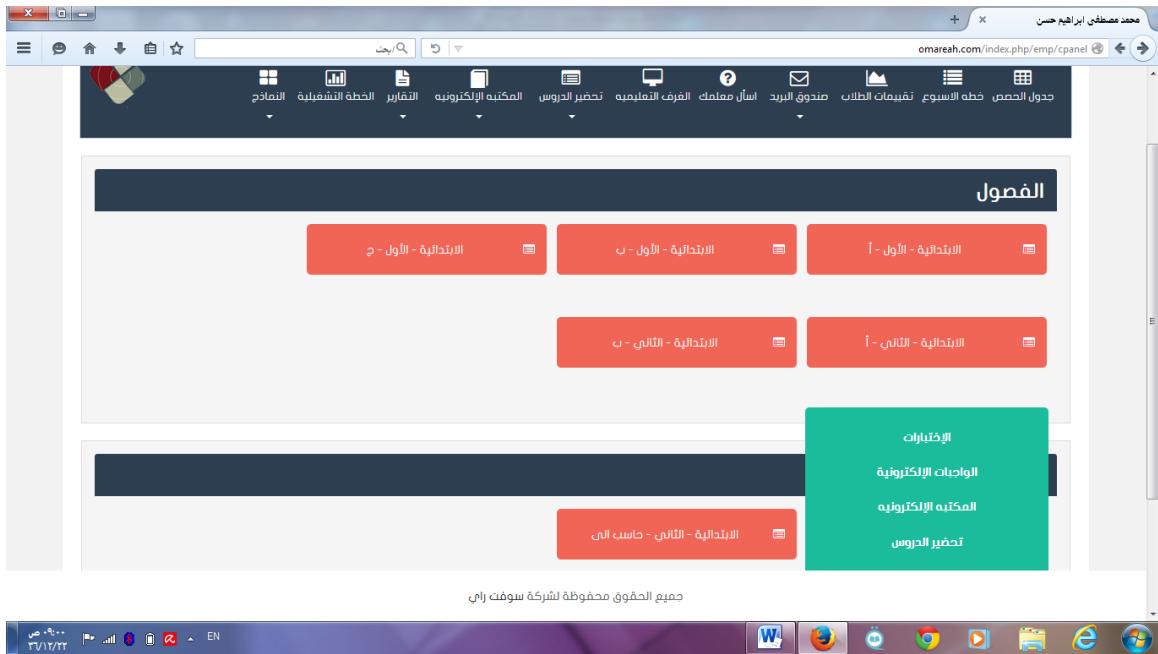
محمد مصطفي ابراهيم حسن
omareah.com/index.php/emp/cpanel
بحث

جدول الحصص
خطه الاسبوع
تقييمات الطلاب
صندوق البريد
اسأل معلمك
الغرف التعليميه
تحضير الدروس
المكتبه الإلكترونيه
التقارير
الخطة التشغيلية
النماذج

الفصول

الابتدائية - الأول - أ
الابتدائية - الأول - ب
الابتدائية - الأول - ج
الابتدائية - الثاني - أ
الابتدائية - الثاني - ب

الإختبارات
الواجبات الإلكترونية
المكتبه الإلكترونيه
تحضير الدروس

الابتدائية - الثاني - حاسب الى

جميع الحقوق محفوظة لشركة سوفت راي

EN
٠٩:٠٠ ص
٣٧/١٢/٢٢